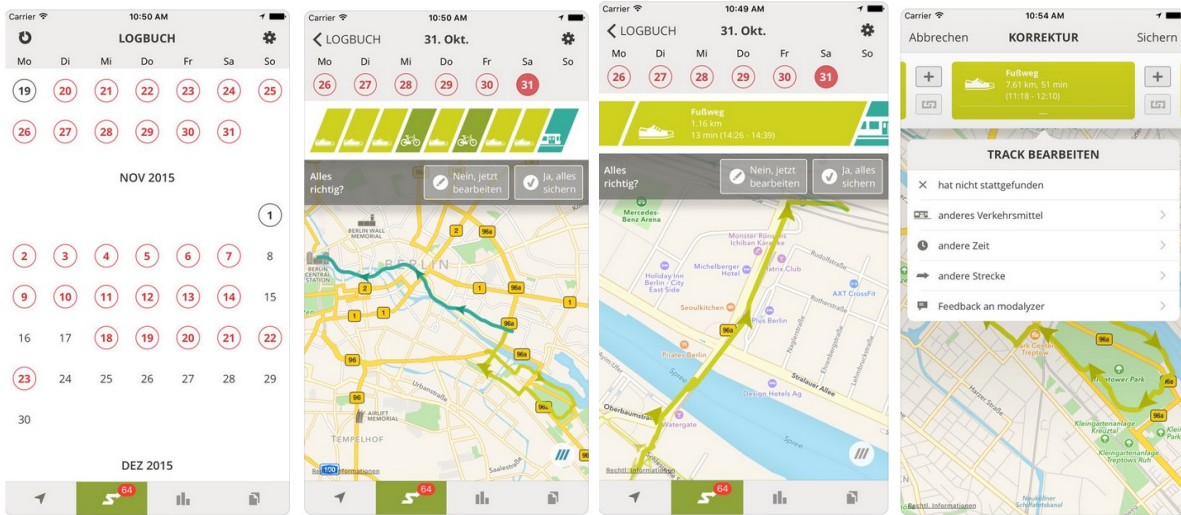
Carrier 10:50 AM

LOGBUCH

Mo Di Mi Do Fr Sa So

19 20 21 22 23 24 25
26 27 28 29 30 31

NOV 2015

1
2 3 4 5 6 7 8
9 10 11 12 13 14 15
16 17 18 19 20 21 22
23 24 25 26 27 28 29
30

DEZ 2015

64

Carrier 10:50 AM

LOGBUCH 31. Okt.

Mo Di Mi Do Fr Sa So

26 27 28 29 30 31

Alles richtig?

Nein, jetzt bearbeiten

Ja, alles sichern

BERLIN WALL MEMORIAL

BERLIN

BERLIN CENTRAL STATION

AIRLIFT MEMORIAL

TEMPELHOF

Urbanstraße

Saalestraße

Rechtl. Informationen

64

Carrier 10:49 AM

LOGBUCH 31. Okt.

Mo Di Mi Do Fr Sa So

26 27 28 29 30 31

Fußweg
1.16 km
13 min (14:26 - 14:39)

Alles richtig?

Nein, jetzt bearbeiten

Ja, alles sichern

Mercedes-Benz Arena

Monster Ronson's Ichiban Karaoke

Holiday Inn Berlin - City East Side

Michelberger Hotel

Matrix Club

AXT CrossFit

Seoulkitchen

Plus Berlin

Pirates Berlin

Spree

Stralauer Allee

Design Hotels Ag

Oberbaumstraße

Watergate

Rechtl. Informationen

64

Carrier 10:54 AM

Abbrechen KORREKTUR Sichern

Fußweg
7.61 km, 51 min
(11:18 - 12:10)

TRACK BEARBEITEN

hat nicht stattgefunden

anderes Verkehrsmittel

andere Zeit

andere Strecke

Feedback an modalyzer

Park Center Treptow

Harzer Straße

Kleingartenanlage Kreuztal

Kleingartenanlage Treptows Ruh

Neuköllner Schifffahrtskanal

Rechtl. Informationen